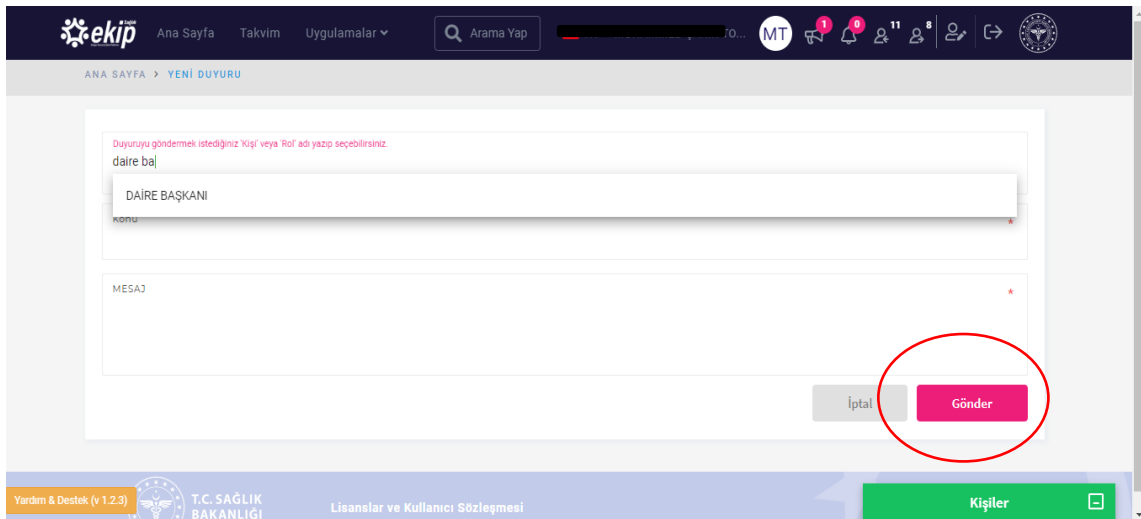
ekip Sağlık

Ana Sayfa Takvim Uygulamalar

Arama Yap

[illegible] ro...

MT 1 0 11 8

ANA SAYFA > YENİ DUYURU

Duyuruyu göndermek istediğiniz 'Kişi' veya 'Rol' adı yazıp seçebilirsiniz.

daire ba

DAİRE BAŞKANI

KONU *

MESAJ *

İptal

Gönder

Yardım & Destek (v 1.2.3)

T.C. SAĞLIK BAKANLIĞI

Lisanslar ve Kullanıcı Sözleşmesi

Kişiler